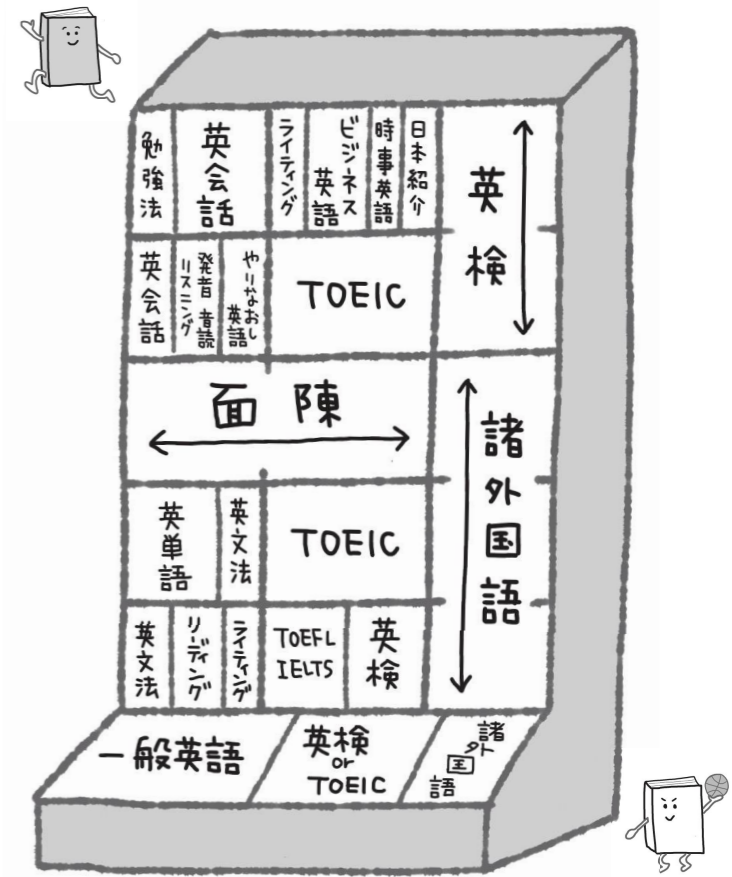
勉強法

英会話

ライティング

ビジネス英語

時事英語

日本紹介

英検

英会話

リスニング

発音音読

やりなおし英語

TOEIC

面陳

諸外国語

英単語

英文法

TOEIC

英文法

リーディング

ライティング

TOEFL IELTS

英検

一般英語

英検 or TOEIC

諸外国語